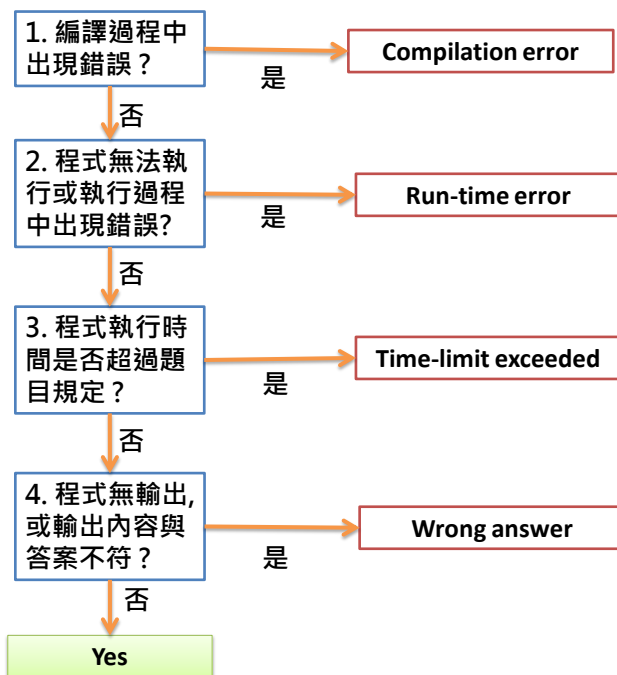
1. 編譯過程中出現錯誤？

是

Compilation error

否

2. 程式無法執行或執行過程中出現錯誤?

是

Run-time error

否

3. 程式執行時間是否超過題目規定？

是

Time-limit exceeded

否

4. 程式無輸出, 或輸出內容與答案不符？

是

Wrong answer

否

Yes